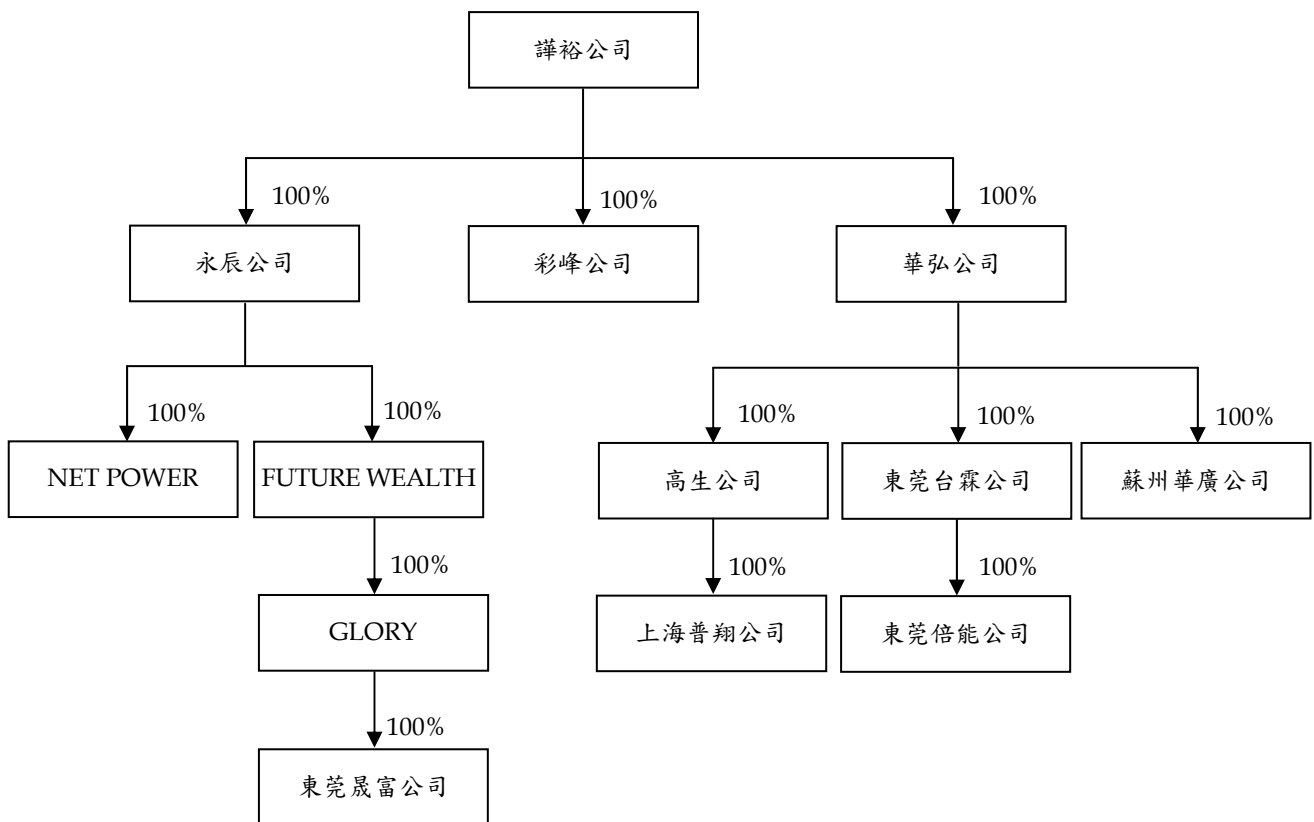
譁裕公司

100%
永辰公司

100%
彩峰公司

100%
華弘公司

100%
NET POWER

100%
FUTURE WEALTH

100%
GLORY

100%
東莞晟富公司

100%
高生公司

100%
上海普翔公司

100%
東莞台霖公司

100%
東莞倍能公司

100%
蘇州華廣公司